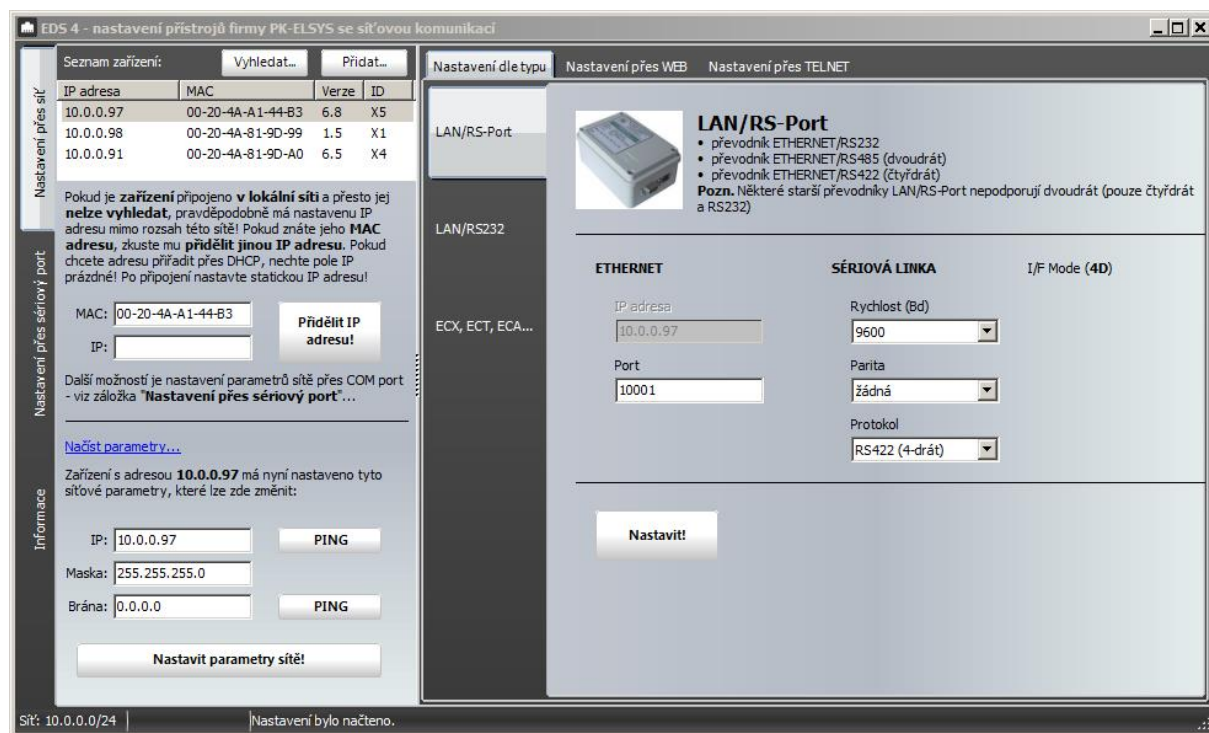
EDS 4 - nastavení přístrojů firmy PK-ELSYS se síťovou komunikací

Nastavení přes síť
Nastavení přes sériový port
Informace

Seznam zařízení: Vyhledat... Přidat...

| IP adresa | MAC | Verze | ID |
|---|---|---|---|
| 10.0.0.97 | 00-20-4A-A1-44-B3 | 6.8 | X5 |
| 10.0.0.98 | 00-20-4A-81-9D-99 | 1.5 | X1 |
| 10.0.0.91 | 00-20-4A-81-9D-A0 | 6.5 | X4 |

Pokud je **zařízení** připojeno **v lokální síti** a přesto jej **nelze vyhledat**, pravděpodobně má nastavenu IP adresu mimo rozsah této sítě! Pokud znáte jeho **MAC adresu**, zkuste mu **přidělit jinou IP adresu**. Pokud chcete adresu přiřadit přes DHCP, nechte pole IP prázdné! Po připojení nastavte statickou IP adresu!

MAC: 00-20-4A-A1-44-B3
IP:
Přidělit IP adresu!

Další možností je nastavení parametrů sítě přes COM port - viz záložka "**Nastavení přes sériový port**"...

Načíst parametry...

Zařízení s adresou **10.0.0.97** má nyní nastaveno tyto síťové parametry, které lze zde změnit:

IP: 10.0.0.97 PING
Maska: 255.255.255.0
Brána: 0.0.0.0 PING

Nastavit parametry sítě!

Nastavení dle typu | Nastavení přes WEB | Nastavení přes TELNET

LAN/RS-Port
LAN/RS232
ECX, ECT, ECA...

**LAN/RS-Port**
• převodník ETHERNET/RS232
• převodník ETHERNET/RS485 (dvoudrát)
• převodník ETHERNET/RS422 (čtyřdrát)
**Pozn.** Některé starší převodníky LAN/RS-Port nepodporují dvoudrát (pouze čtyřdrát a RS232)

ETHERNET
IP adresa
10.0.0.97
Port
10001

SÉRIOVÁ LINKA
Rychlost (Bd)
9600
Parita
žádná
Protokol
RS422 (4-drát)

I/F Mode (**4D**)

Nastavit!

Síť: 10.0.0.0/24 | Nastavení bylo načteno.